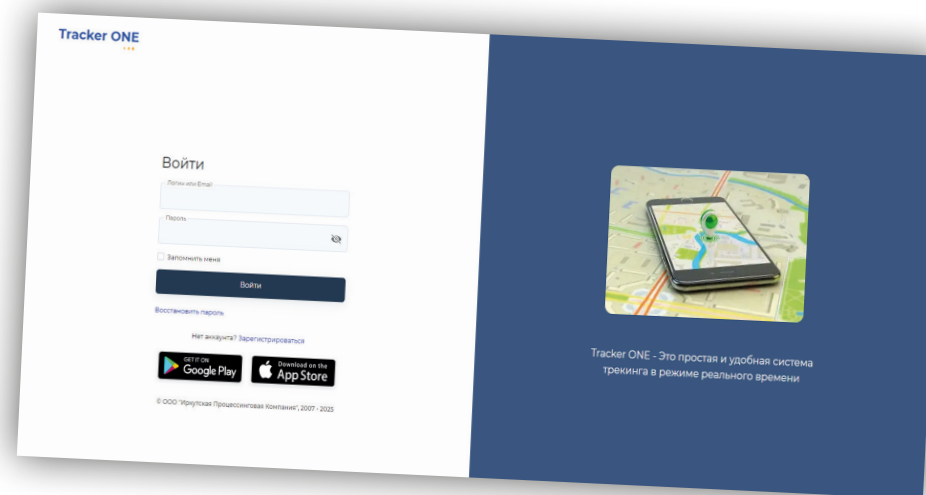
Tracker ONE

Войти

Логин или Email

Пароль

Запомнить меня

Войти

Восстановить пароль

Нет аккаунта? Зарегистрироваться

GET IT ON Google Play

Download on the App Store

© ООО "Иркутская Процессинговая Компания", 2007 - 2025

Tracker ONE - Это простая и удобная система трекинга в режиме реального времени